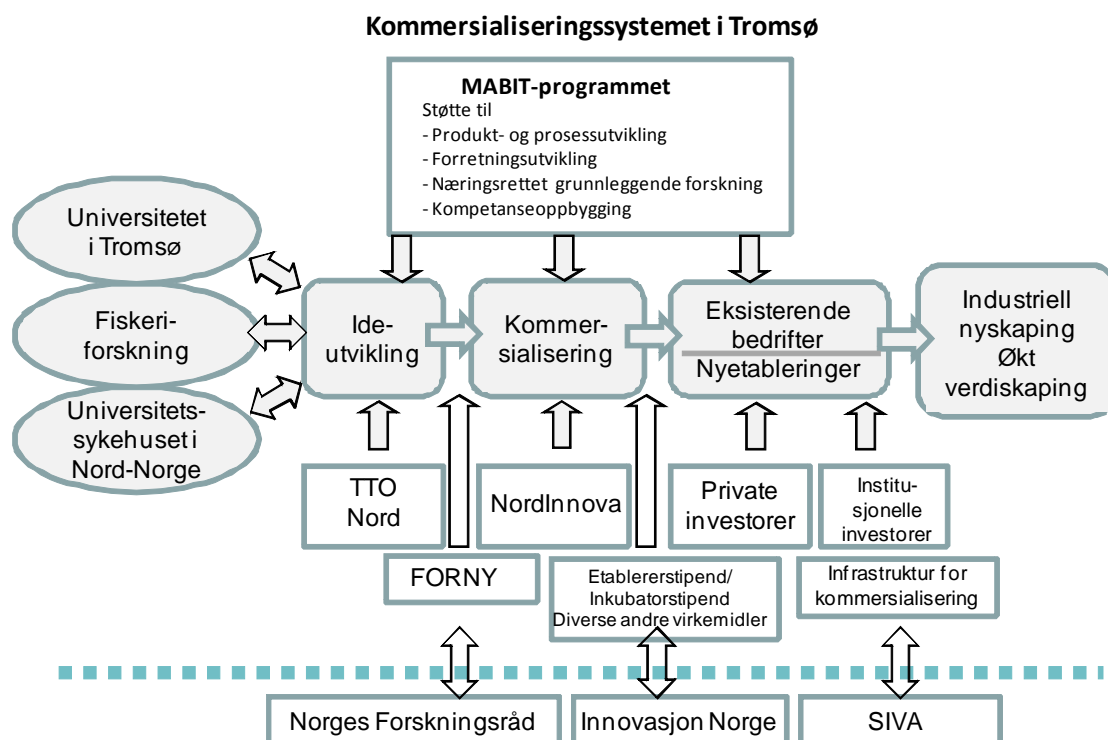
Kommersialiseringssystemet i Tromsø

MABIT-programmet
Støtte til
- Produkt- og prosessutvikling
- Forretningsutvikling
- Næringsrettet grunnleggende forskning
- Kompetanseoppbygging

Universitetet i Tromsø

Fiskeri-forskning

Universitets-sykehuset i Nord-Norge

Ide-utvikling

Kommer-sialisering

Eksisterende bedrifter
Nyetableringer

Industriell nyskaping
Økt verdiskaping

TTO Nord

NordInnova

Private investorer

Institu-sjonelle investorer

FORNY

Etablererstipend/
Inkubatorstipend
Diverse andre virkemidler

Infrastruktur for kommersialisering

Norges Forskningsråd

Innovasjon Norge

SIVA